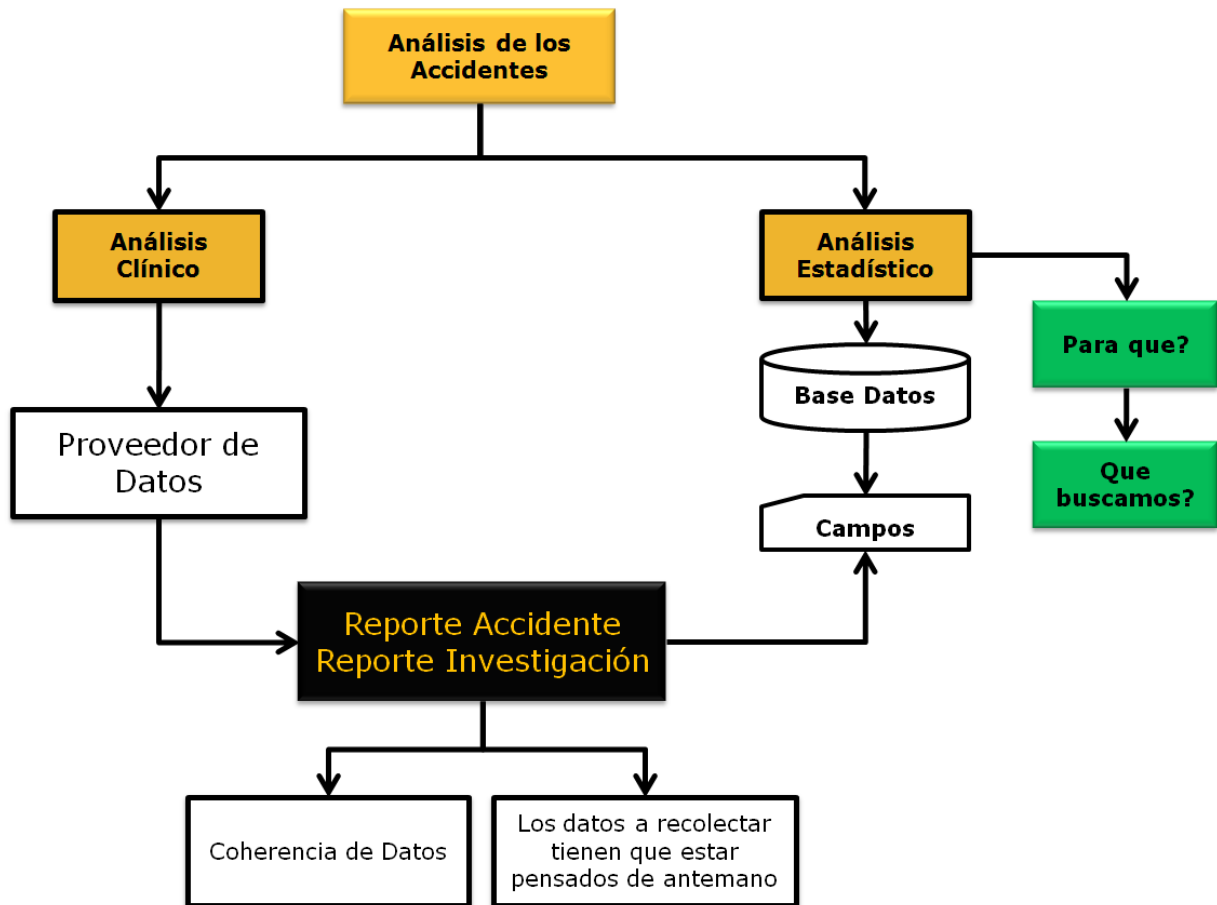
Análisis de los Accidentes

Análisis Clínico

Análisis Estadístico

Para que?

Base Datos

Que buscamos?

Proveedor de Datos

Campos

Reporte Accidente
Reporte Investigación

Coherencia de Datos

Los datos a recolectar tienen que estar pensados de antemano